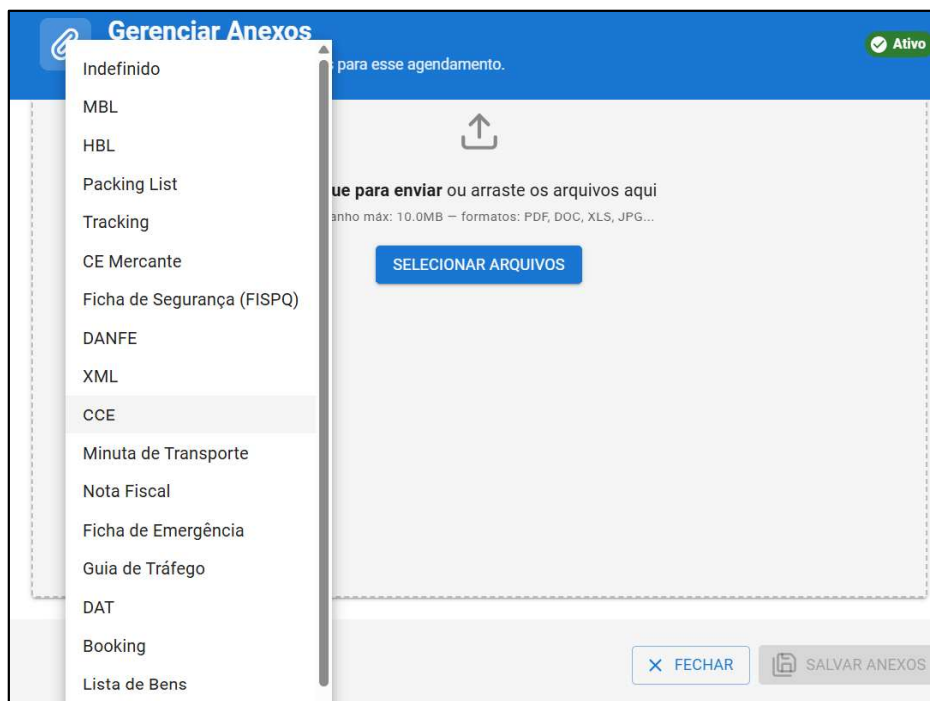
Gerenciar Anexos

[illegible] para esse agendamento.

Ativo

Indefinido
MBL
HBL
Packing List
Tracking
CE Mercante
Ficha de Segurança (FISPQ)
DANFE
XML
CCE
Minuta de Transporte
Nota Fiscal
Ficha de Emergência
Guia de Tráfego
DAT
Booking
Lista de Bens

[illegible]ue para enviar ou arraste os arquivos aqui

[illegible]anho máx: 10.0MB — formatos: PDF, DOC, XLS, JPG...

SELECIONAR ARQUIVOS

FECHAR

SALVAR ANEXOS